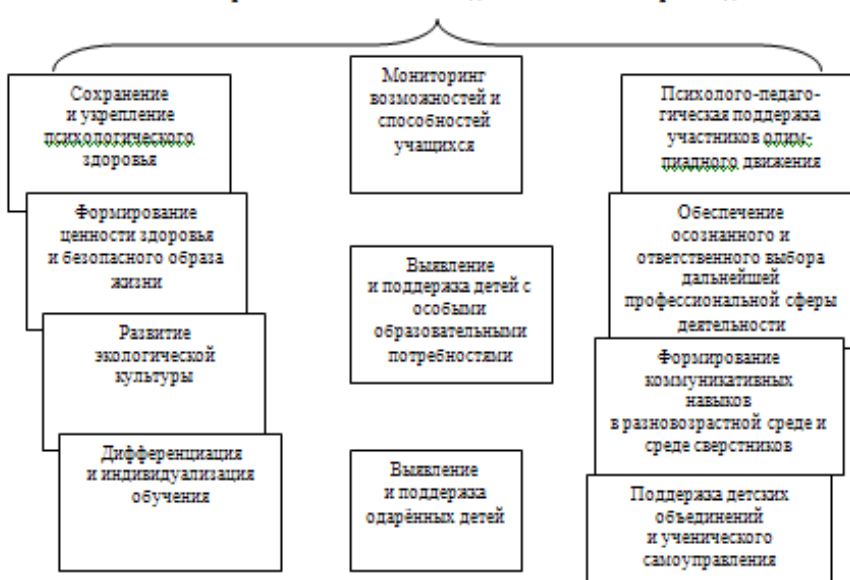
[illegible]

Сохранение и укрепление психологического здоровья

Формирование ценности здоровья и безопасного образа жизни

Развитие экологической культуры

Дифференциация и индивидуализация обучения

Мониторинг возможностей и способностей учащихся

Выявление и поддержка детей с особыми образовательными потребностями

Выявление и поддержка одарённых детей

Психолого-педагогическая поддержка участников олимпиадного движения

Обеспечение осознанного и ответственного выбора дальнейшей профессиональной сферы деятельности

Формирование коммуникативных навыков в разновозрастной среде и среде сверстников

Поддержка детских объединений и ученического самоуправления